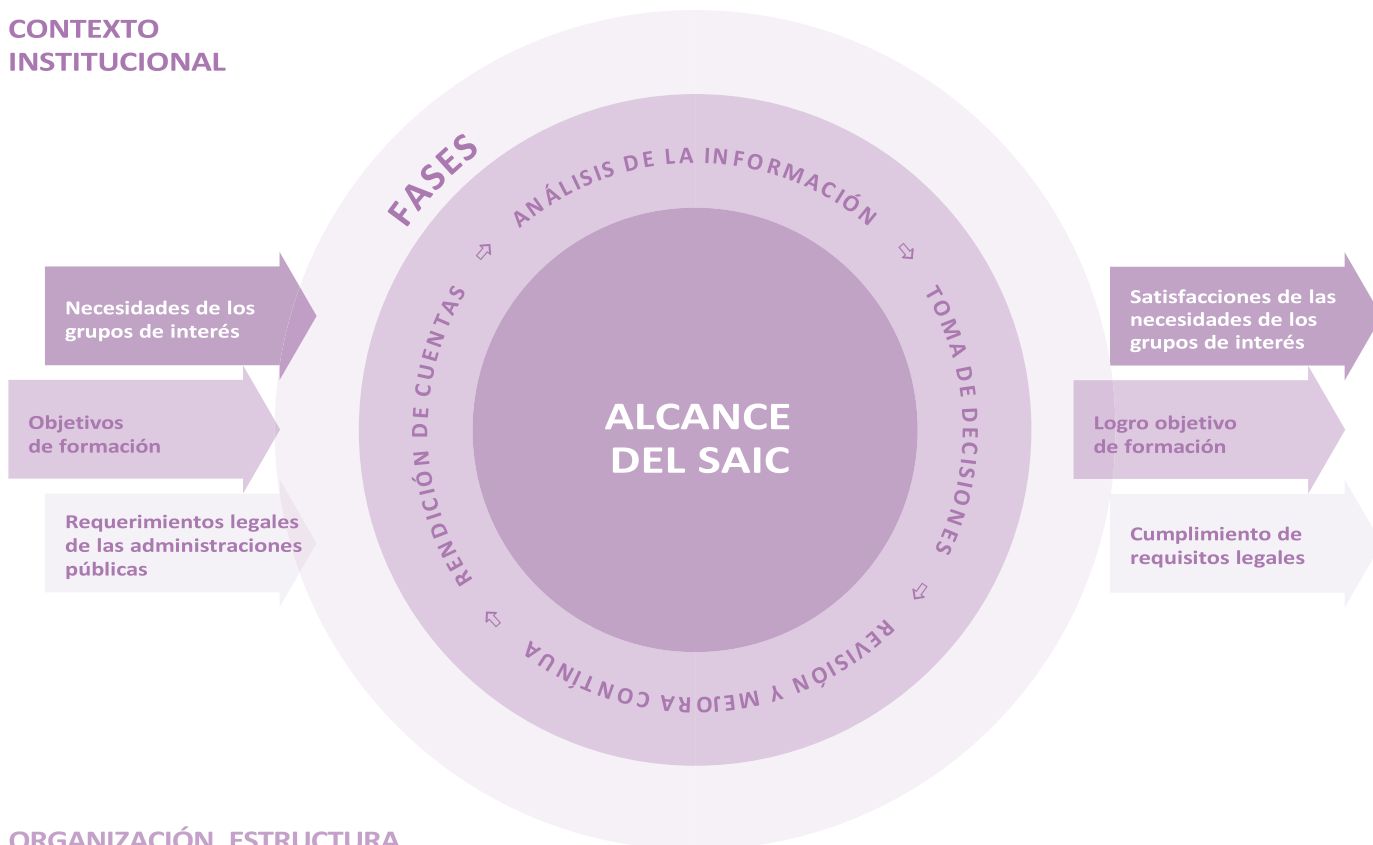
CONTEXTO INSTITUCIONAL

FASES

ANÁLISIS DE LA INFORMACIÓN

TOMA DE DECISIONES

REVISIÓN Y MEJORA CONTINUA

RENDICIÓN DE CUENTAS

ALCANCE DEL SAIC

Necesidades de los grupos de interés

Objetivos de formación

Requerimientos legales de las administraciones públicas

Satisfacciones de las necesidades de los grupos de interés

Logro objetivo de formación

Cumplimiento de requisitos legales

ORGANIZACIÓN, ESTRUCTURA